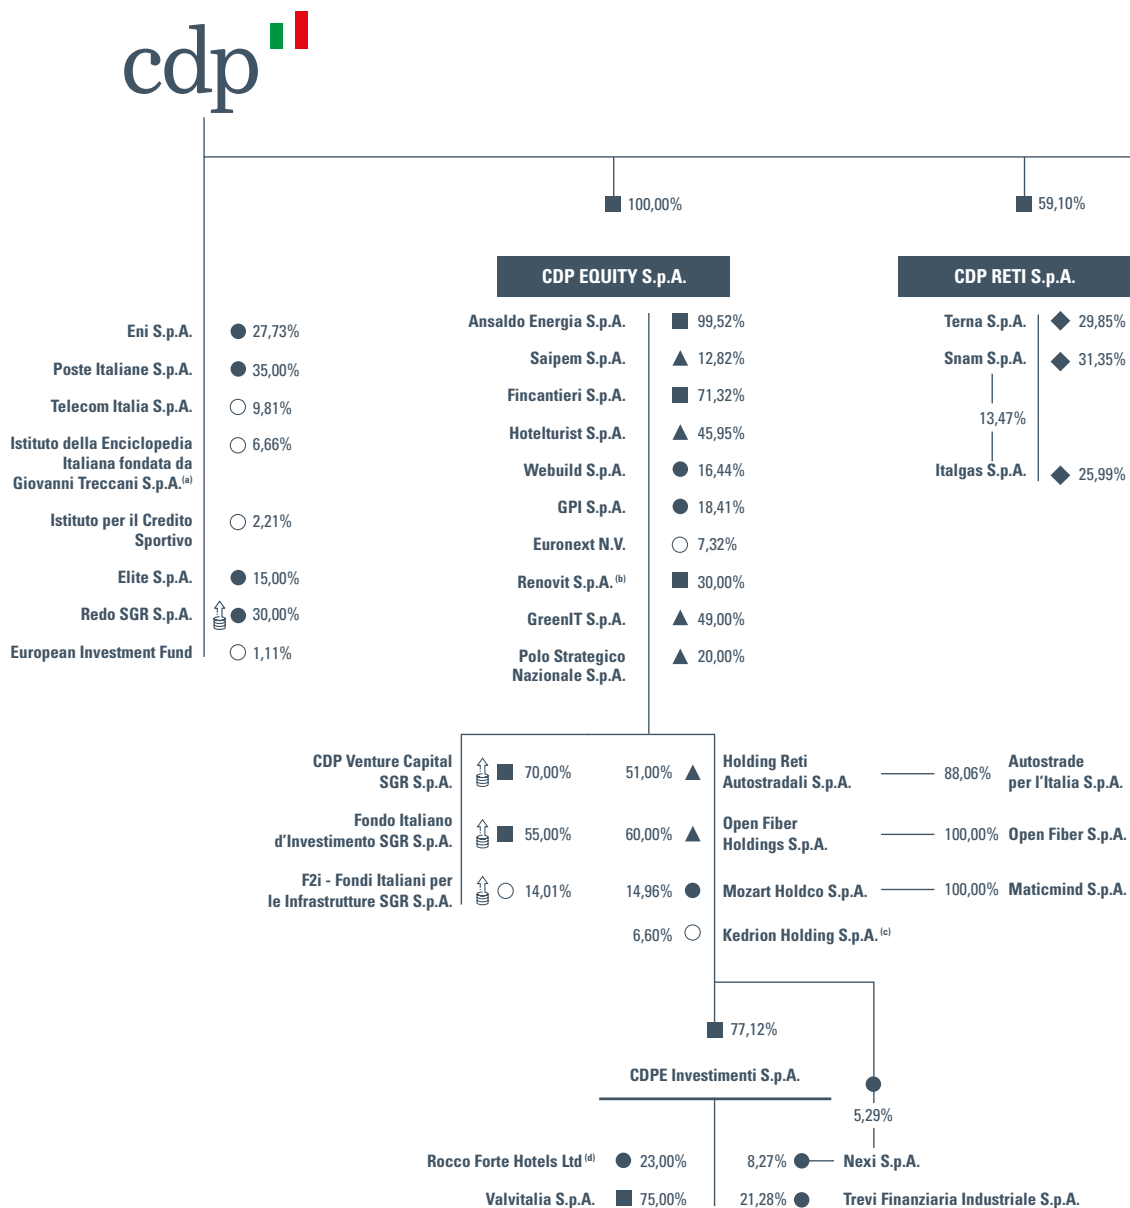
cdp

100,00%

59,10%

CDP EQUITY S.p.A.

CDP RETI S.p.A.

Eni S.p.A. 27,73%

Poste Italiane S.p.A. 35,00%

Telecom Italia S.p.A. 9,81%

Istituto della Enciclopedia Italiana fondata da Giovanni Treccani S.p.A.$^{(a)}$ 6,66%

Istituto per il Credito Sportivo 2,21%

Elite S.p.A. 15,00%

Redo SGR S.p.A. 30,00%

European Investment Fund 1,11%

Ansaldo Energia S.p.A. 99,52%

Saipem S.p.A. 12,82%

Fincantieri S.p.A. 71,32%

Hotelturist S.p.A. 45,95%

Webuild S.p.A. 16,44%

GPI S.p.A. 18,41%

Euronext N.V. 7,32%

Renovit S.p.A.$^{(b)}$ 30,00%

GreenIT S.p.A. 49,00%

Polo Strategico Nazionale S.p.A. 20,00%

Terna S.p.A. 29,85%

Snam S.p.A. 31,35%

13,47%

Italgas S.p.A. 25,99%

CDP Venture Capital SGR S.p.A. 70,00%

Fondo Italiano d'Investimento SGR S.p.A. 55,00%

F2i - Fondi Italiani per le Infrastrutture SGR S.p.A. 14,01%

51,00% Holding Reti Autostradali S.p.A. 88,06% Autostrade per l'Italia S.p.A.

60,00% Open Fiber Holdings S.p.A. 100,00% Open Fiber S.p.A.

14,96% Mozart Holdco S.p.A. 100,00% Maticmind S.p.A.

6,60% Kedrion Holding S.p.A.$^{(c)}$

77,12%

CDPE Investimenti S.p.A.

5,29%

Rocco Forte Hotels Ltd$^{(d)}$ 23,00%

Valvitalia S.p.A. 75,00%

8,27% Nexi S.p.A.

21,28% Trevi Finanziaria Industriale S.p.A.